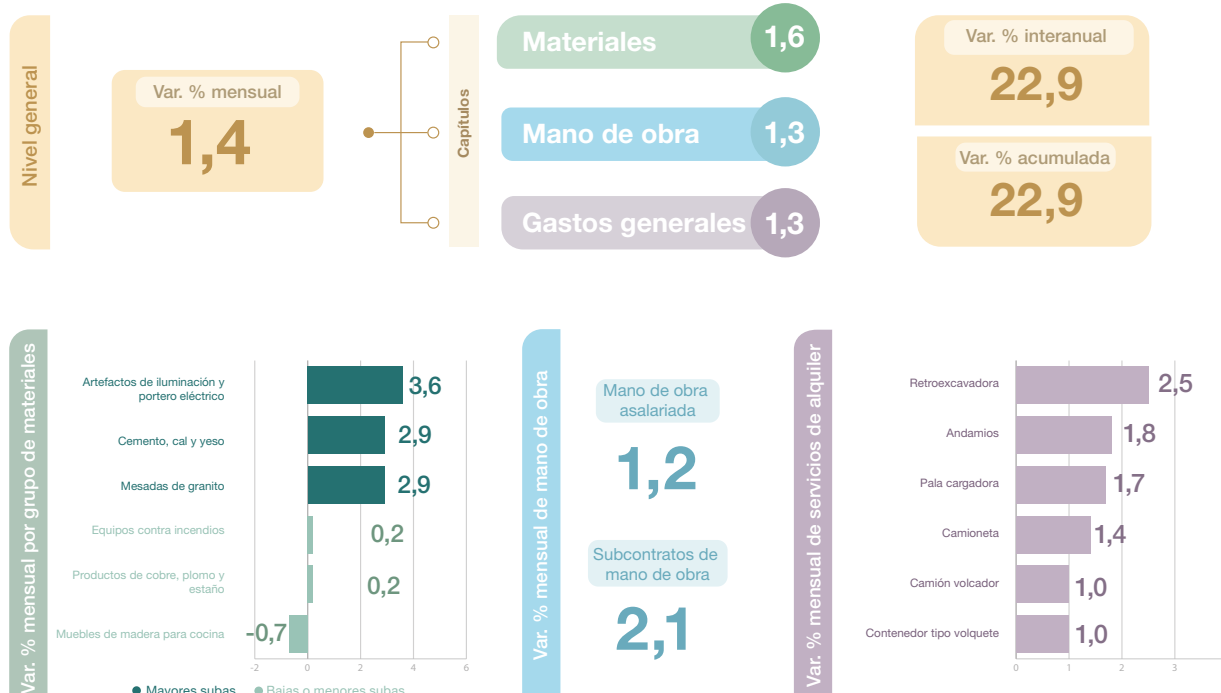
Nivel general

Var. % mensual
1,4

Capítulos

Materiales 1,6
Mano de obra 1,3
Gastos generales 1,3

Var. % interanual
22,9

Var. % acumulada
22,9

Var. % mensual por grupo de materiales

Artefactos de iluminación y portero eléctrico 3,6
Cemento, cal y yeso 2,9
Mesadas de granito 2,9
Equipos contra incendios 0,2
Productos de cobre, plomo y estaño 0,2
Muebles de madera para cocina -0,7

-2 0 2 4 6

● Mayores subas ● Bajas o menores subas

Var. % mensual de mano de obra

Mano de obra asalariada
1,2

Subcontratos de mano de obra
2,1

Var. % mensual de servicios de alquiler

Retroexcavadora 2,5
Andamios 1,8
Pala cargadora 1,7
Camioneta 1,4
Camión volcador 1,0
Contenedor tipo volquete 1,0

0 1 2 3